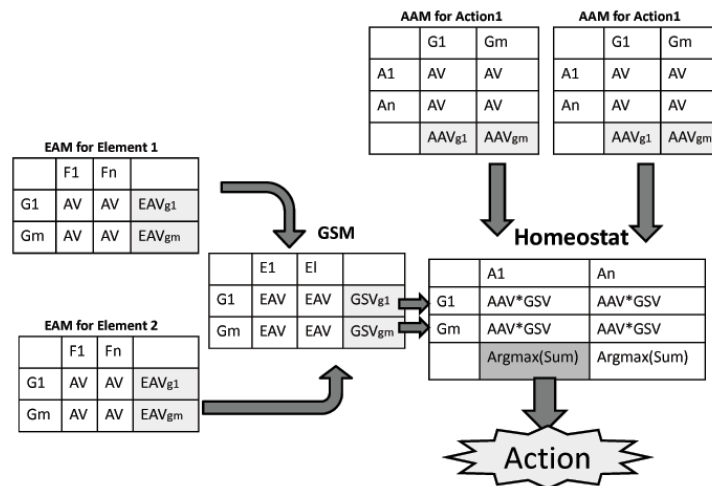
AAM for Action1

| | G1 | Gm |
|---|---|---|
| A1 | AV | AV |
| An | AV | AV |
| | AAV$_{g1}$ | AAV$_{gm}$ |

AAM for Action1

| | G1 | Gm |
|---|---|---|
| A1 | AV | AV |
| An | AV | AV |
| | AAV$_{g1}$ | AAV$_{gm}$ |

EAM for Element 1

| | F1 | Fn | |
|---|---|---|---|
| G1 | AV | AV | EAV$_{g1}$ |
| Gm | AV | AV | EAV$_{gm}$ |

GSM

| | E1 | El | |
|---|---|---|---|
| G1 | EAV | EAV | GSV$_{g1}$ |
| Gm | EAV | EAV | GSV$_{gm}$ |

Homeostat

| | A1 | An |
|---|---|---|
| G1 | AAV*GSV | AAV*GSV |
| Gm | AAV*GSV | AAV*GSV |
| | Argmax(Sum) | Argmax(Sum) |

EAM for Element 2

| | F1 | Fn | |
|---|---|---|---|
| G1 | AV | AV | EAV$_{g1}$ |
| Gm | AV | AV | EAV$_{gm}$ |

Action